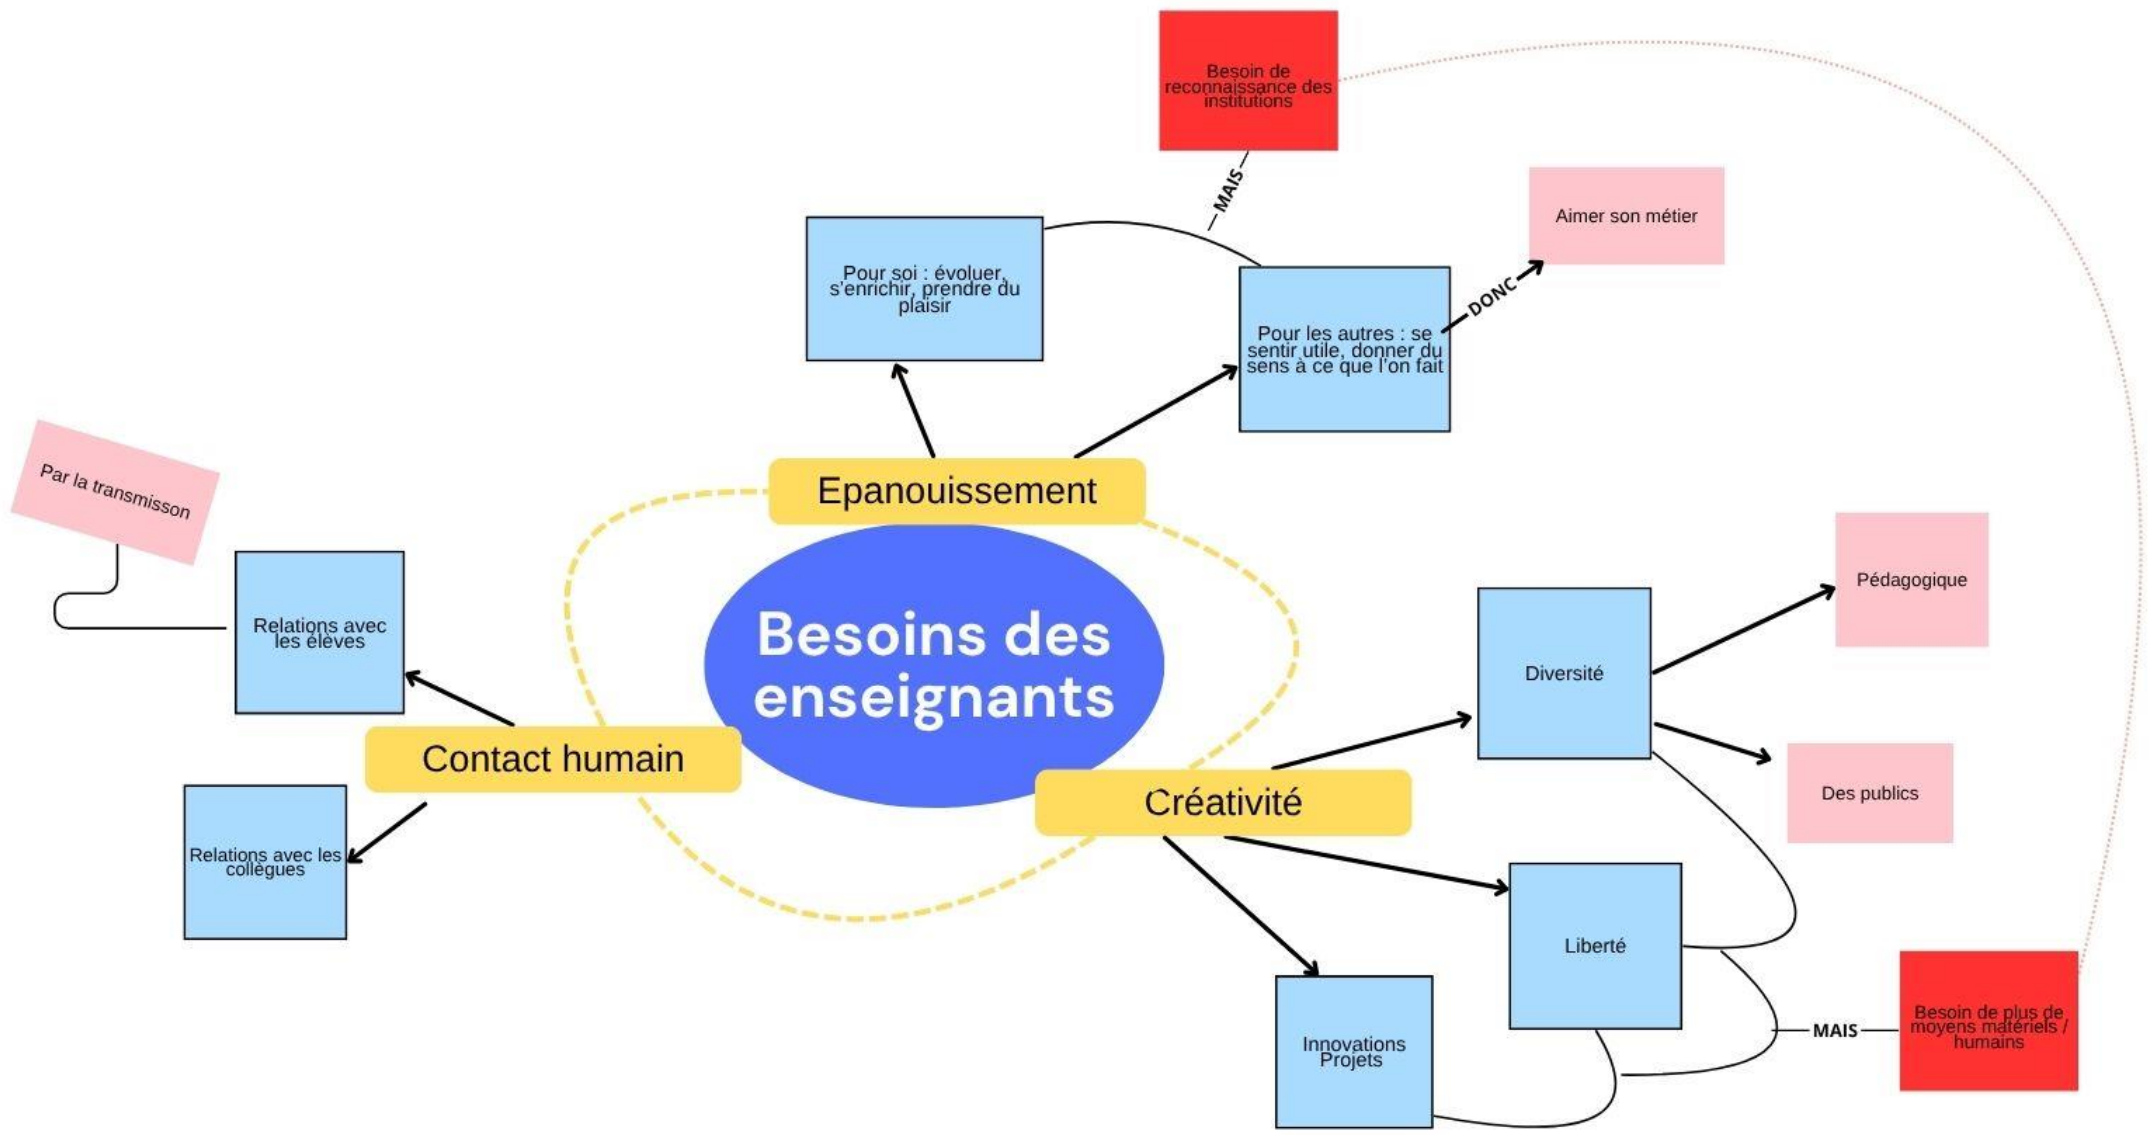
Besoin de reconnaissance des institutions

MAIS

Aimer son métier

Pour soi : évoluer, s'enrichir, prendre du plaisir

Pour les autres : se sentir utile, donner du sens à ce que l'on fait

DONC

Par la transmisson

Epanouissement

Besoins des enseignants

Relations avec les élèves

Contact humain

Relations avec les collègues

Pédagogique

Diversité

Des publics

Créativité

Liberté

Innovations Projets

MAIS

Besoin de plus de moyens matériels / humains